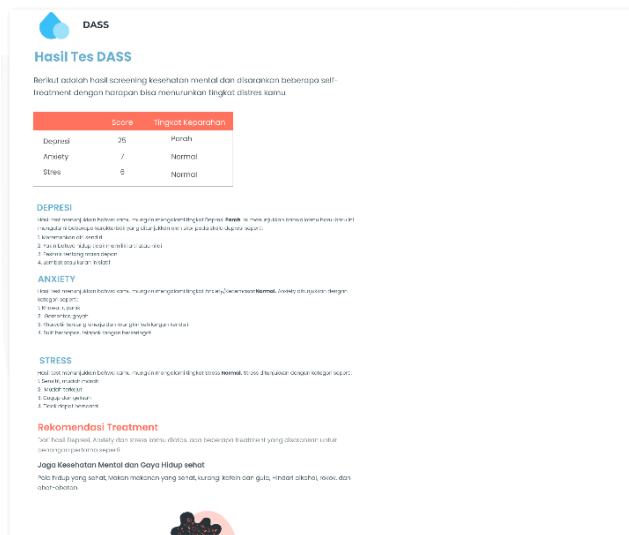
DASS

Hasil Tes DASS

Berikut adalah hasil screening kesehatan mental dan disarankan beberapa self-treatment dengan harapan bisa menurunkan tingkat distres kamu

|  | Score | Tingkat Keparahan |
|---|---|---|
| Depresi | 26 | Parah |
| Anxiety | 7 | Normal |
| Stres | 6 | Normal |

DEPRESI

Hasil tes menunjukkan bahwa kamu mungkin mengalami tingkat Depresi **Parah**. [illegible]
1. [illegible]
2. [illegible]
3. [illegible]
4. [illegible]

ANXIETY

Hasil tes menunjukkan bahwa kamu mungkin mengalami tingkat kecemasan **Normal**. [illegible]
1. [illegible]
2. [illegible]
3. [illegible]
4. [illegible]

STRESS

Hasil tes menunjukkan bahwa kamu mungkin mengalami tingkat stress **Normal**. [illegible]
1. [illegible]
2. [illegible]
3. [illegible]
4. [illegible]

Rekomendasi Treatment

Dari hasil Depresi, Anxiety dan stress kamu diatas, ada beberapa treatment yang disarankan untuk penanganan pertama seperti

Jaga Kesehatan Mental dan Gaya Hidup sehat

Pola hidup yang sehat, Makan makanan yang sehat, kurangi kafein dan gula, Hindari alkohol, rokok, dan obat-obatan